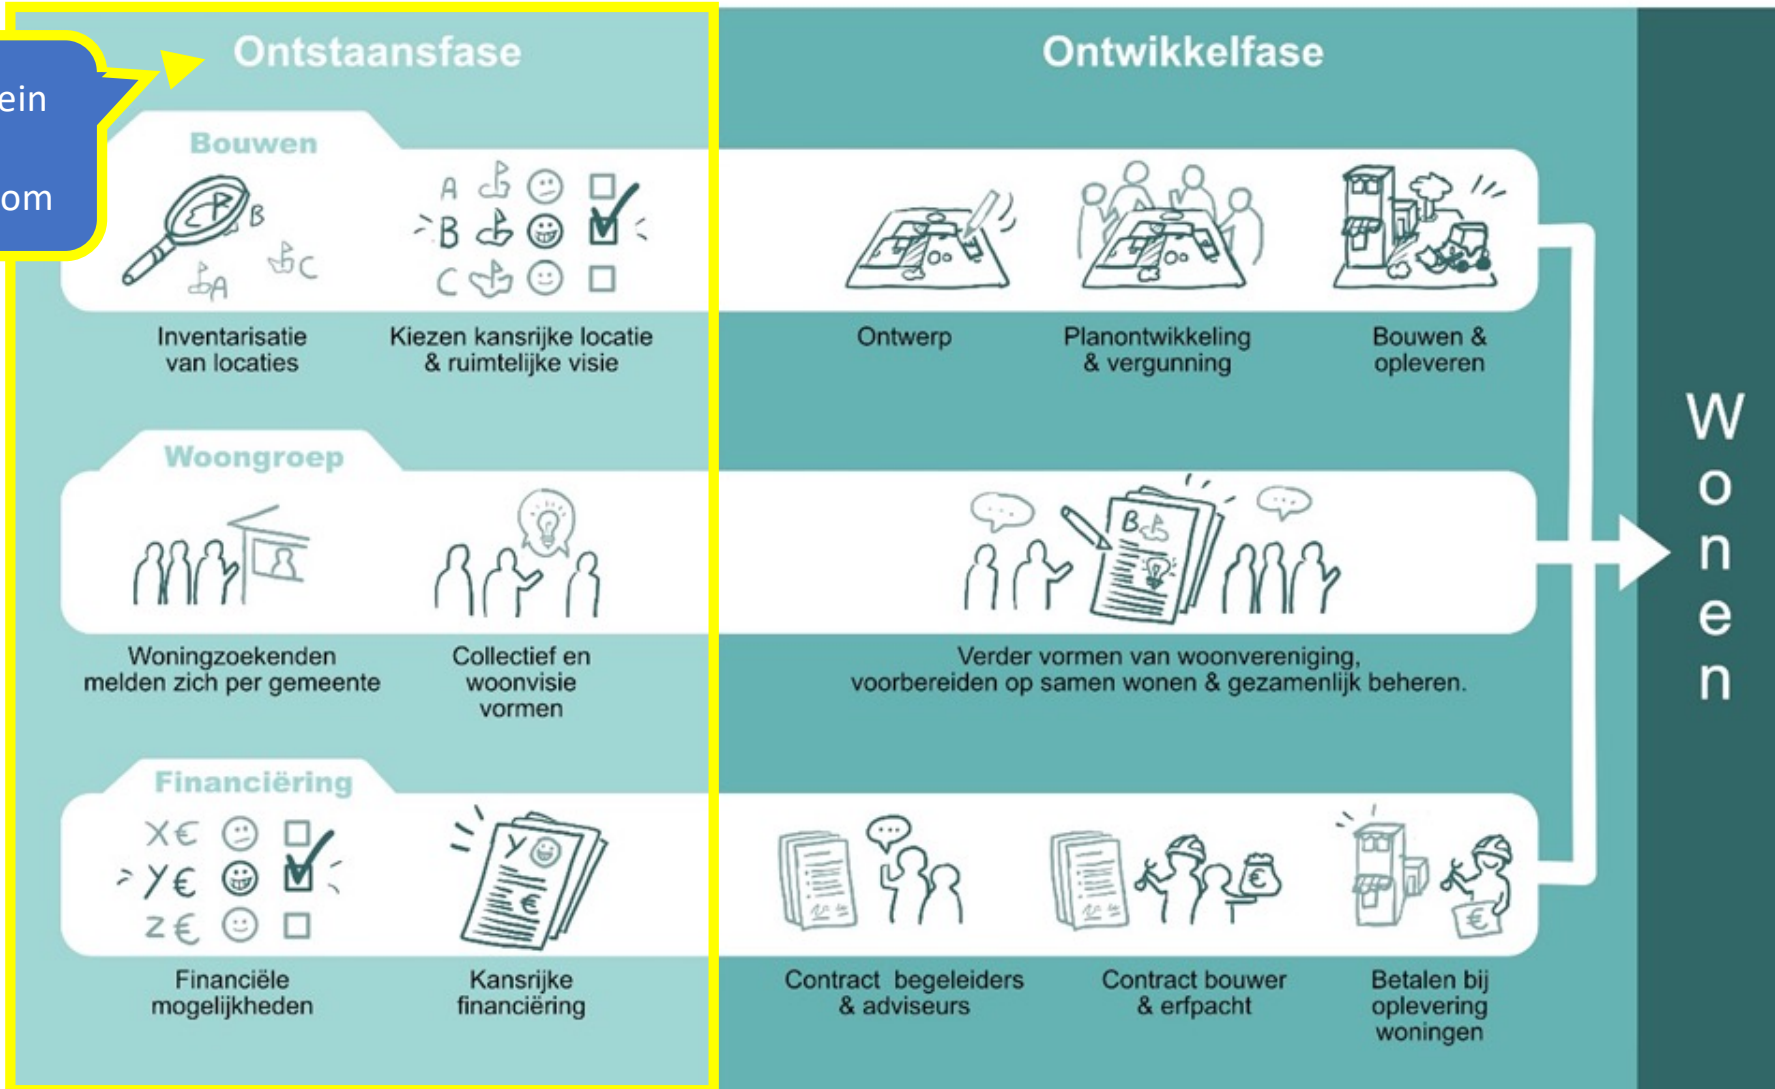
ein

om

Ontstaansfase

Ontwikkelfase

Bouwen

A B C

Inventarisatie van locaties

Kiezen kansrijke locatie & ruimtelijke visie

Ontwerp

Planontwikkeling & vergunning

Bouwen & opleveren

Woongroep

Woningzoekenden melden zich per gemeente

Collectief en woonvisie vormen

Verder vormen van woonvereniging, voorbereiden op samen wonen & gezamenlijk beheren.

Financiëring

X€ Y€ Z€

Financiële mogelijkheden

Kansrijke financiëring

Contract begeleiders & adviseurs

Contract bouwer & erfpacht

Betalen bij oplevering woningen

Wonen